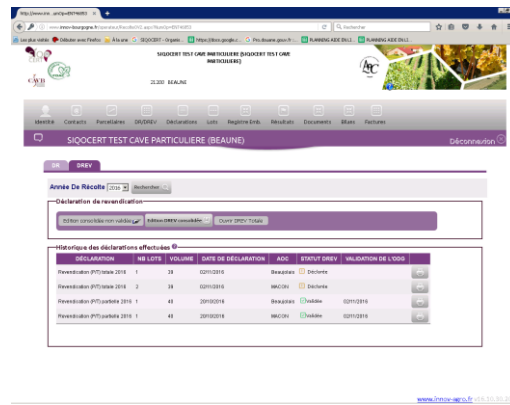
http://www.siq...?idRef=65740855 ×  +

www.innov-bourgogne.fr/operateur/fiche/ficheID.aspx?NumOp=65740855

Rechercher

Les plus visités  Débuter avec Firefox  À la une  SIQOCERT - Organis...  DR/DREV  Déclarations  https://docs.google.c...  Pro.douane.gouv.fr  PLANNING ADIE EN L...  PLANNING ADIE EN L...

SIQOCERT TEST CAVE PARTICULIERE (SIQOCERT TEST CAVE PARTICULIERE)

21200 BEAUNE

Identité  Contacts  Parcellaires  DR/DREV  Déclarations  Lots  Registre Emb.  Résultats  Documents  Bilans  Factures

SIQOCERT TEST CAVE PARTICULIERE (BEAUNE)

Déconnexion

DR  DREV

Année De Récolte 2016  Rechercher

Déclaration de revendication

Editer consolidée non validée  Edition DREV consolidée  Ouvrir DREV Totale

Historique des déclarations effectuées

| DÉCLARATION | NB LOTS | VOLUME | DATE DE DÉCLARATION | AOC | STATUT DREV | VALIDATION DE L'ODG |
|---|---|---|---|---|---|---|
| Revendication (P/T) totale 2016 | 1 | 39 | 02/11/2016 | Beaujolais | Déclarée | |
| Revendication (P/T) totale 2016 | 2 | 39 | 02/11/2016 | MACON | Déclarée | |
| Revendication (P/T) partielle 2016 | 1 | 40 | 20/10/2016 | Beaujolais | Validée | 02/11/2016 |
| Revendication (P/T) partielle 2016 | 1 | 40 | 20/10/2016 | MACON | Validée | 02/11/2016 |

www.innov-agro.fr v16.10.30.0